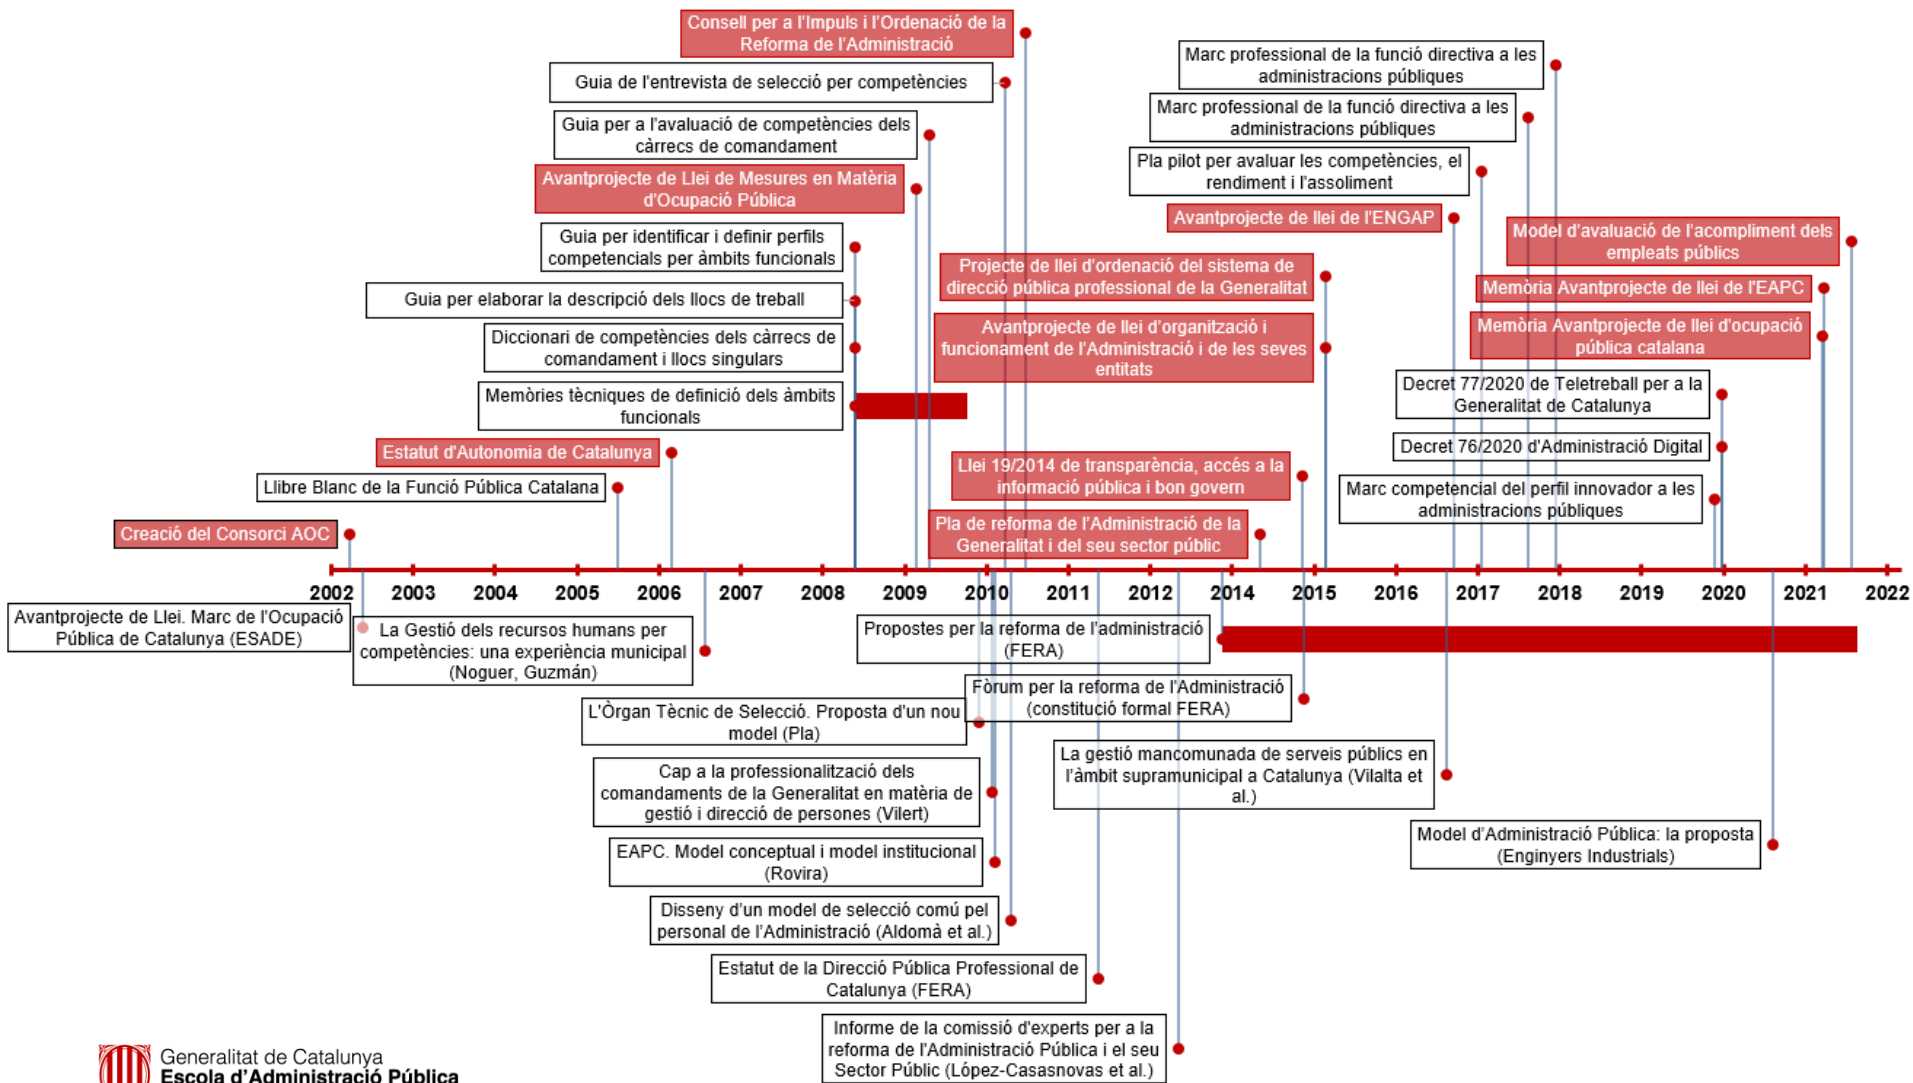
Consell per a l'Impuls i l'Ordenació de la Reforma de l'Administració

Guia de l'entrevista de selecció per competències

Guia per a l'avaluació de competències dels càrrecs de comandament

Avantprojecte de Llei de Mesures en Matèria d'Ocupació Pública

Guia per identificar i definir perfils competencials per àmbits funcionals

Guia per elaborar la descripció dels llocs de treball

Diccionari de competències dels càrrecs de comandament i llocs singulars

Memòries tècniques de definició dels àmbits funcionals

Estatut d'Autonomia de Catalunya

Llibre Blanc de la Funció Pública Catalana

Creació del Consorci AOC

Marc professional de la funció directiva a les administracions públiques

Marc professional de la funció directiva a les administracions públiques

Pla pilot per avaluar les competències, el rendiment i l'assoliment

Avantprojecte de llei de l'ENGAP

Model d'avaluació de l'acompliment dels empleats públics

Projecte de llei d'ordenació del sistema de direcció pública professional de la Generalitat

Memòria Avantprojecte de llei de l'EAPC

Avantprojecte de llei d'organització i funcionament de l'Administració i de les seves entitats

Memòria Avantprojecte de llei d'ocupació pública catalana

Decret 77/2020 de Teletreball per a la Generalitat de Catalunya

Decret 76/2020 d'Administració Digital

Llei 19/2014 de transparència, accés a la informació pública i bon govern

Marc competencial del perfil innovador a les administracions públiques

Pla de reforma de l'Administració de la Generalitat i del seu sector públic

2002 2003 2004 2005 2006 2007 2008 2009 2010 2011 2012 2014 2015 2016 2017 2018 2019 2020 2021 2022

Avantprojecte de Llei. Marc de l'Ocupació Pública de Catalunya (ESADE)

La Gestió dels recursos humans per competències: una experiència municipal (Noguer, Guzmán)

Propostes per la reforma de l'administració (FERA)

Fòrum per la reforma de l'Administració (constitució formal FERA)

L'Òrgan Tècnic de Selecció. Proposta d'un nou model (Pla)

La gestió mancomunada de serveis públics en l'àmbit supramunicipal a Catalunya (Vilalta et al.)

Cap a la professionalització dels comandaments de la Generalitat en matèria de gestió i direcció de persones (Vilert)

Model d'Administració Pública: la proposta (Enginyers Industrials)

EAPC. Model conceptual i model institucional (Rovira)

Disseny d'un model de selecció comú pel personal de l'Administració (Aldomà et al.)

Estatut de la Direcció Pública Professional de Catalunya (FERA)

Informe de la comissió d'experts per a la reforma de l'Administració Pública i el seu Sector Públic (López-Casasnovas et al.)

Generalitat de Catalunya
Escola d'Administració Pública